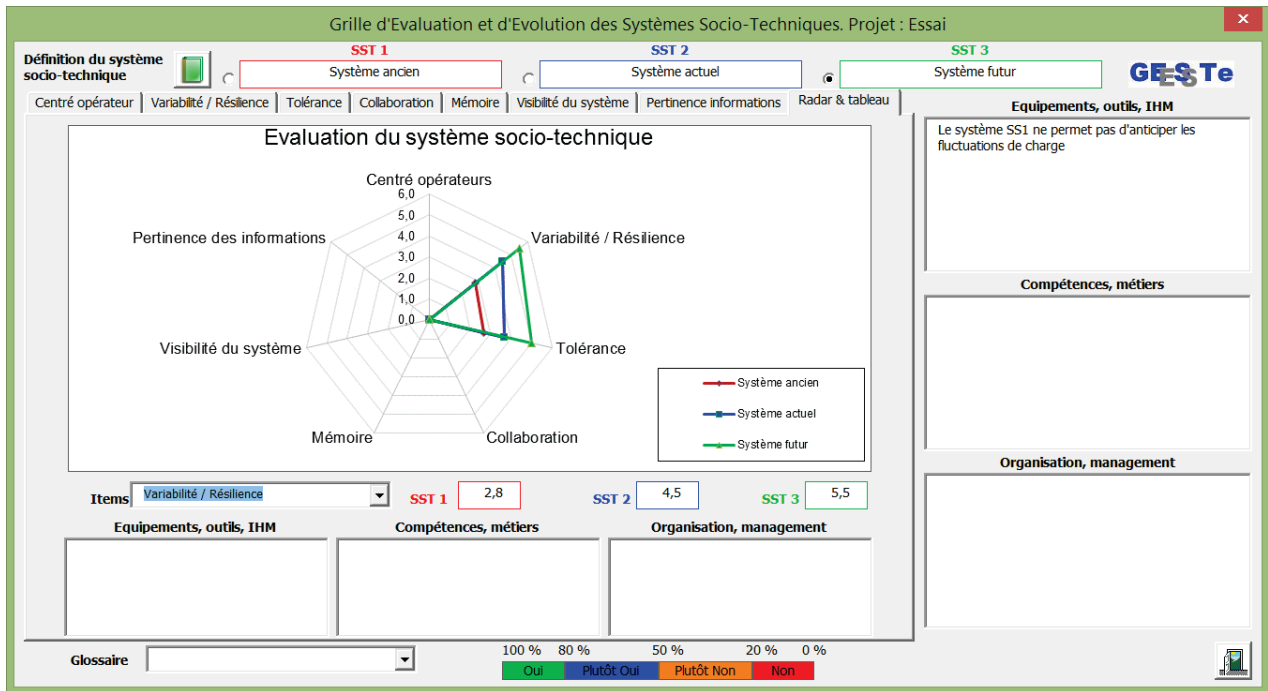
Grille d'Evaluation et d'Evolution des Systèmes Socio-Techniques. Projet : Essai

Définition du système socio-technique

SST 1
Système ancien

SST 2
Système actuel

SST 3
Système futur

GESTe

Centré opérateur | Variabilité / Résilience | Tolérance | Collaboration | Mémoire | Visibilité du système | Pertinence informations | Radar & tableau

Evaluation du système socio-technique

Centré opérateurs
6,0
5,0
4,0
3,0
2,0
1,0
0,0
Variabilité / Résilience
Tolérance
Collaboration
Mémoire
Visibilité du système
Pertinence des informations

Système ancien
Système actuel
Système futur

Items Variabilité / Résilience
SST 1 2,8
SST 2 4,5
SST 3 5,5

Equipements, outils, IHM
Compétences, métiers
Organisation, management

Equipements, outils, IHM
Le système SS1 ne permet pas d'anticiper les fluctuations de charge

Compétences, métiers

Organisation, management

Glossaire

100 % 80 % 50 % 20 % 0 %
Oui | Plutôt Oui | Plutôt Non | Non